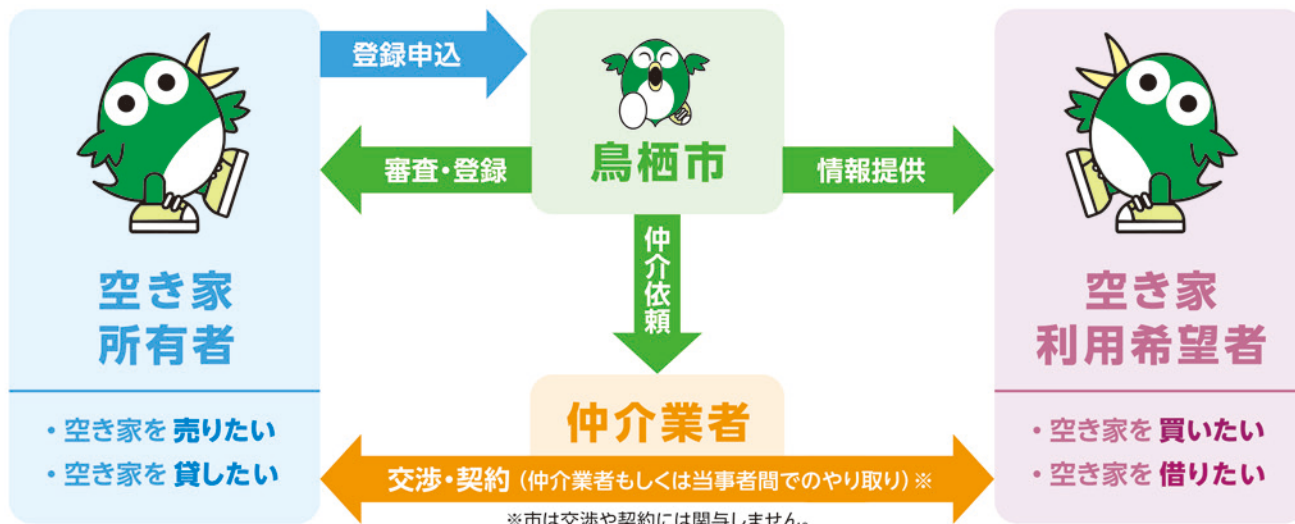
登録申込

審査・登録

鳥栖市

情報提供

仲介依頼

空き家
所有者

・空き家を 売りたい
・空き家を 貸したい

仲介業者

空き家
利用希望者

・空き家を 買いたい
・空き家を 借りたい

交渉・契約（仲介業者もしくは当事者間でのやり取り）※

※市は交渉や契約には関与しません。